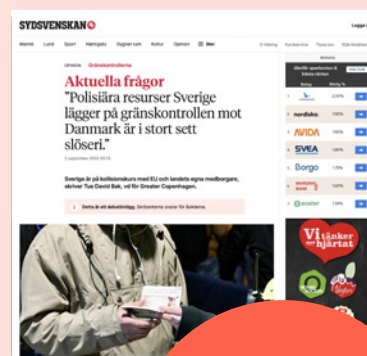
SYDSVENSKAN

Logga

Malmö Lund Sport Nöjesguide Dygnet runt Kultur Opinion ☰ Mer

E-tidning Kundservice Tipsa oss Nyhetsbrev

OPINION Gränskontrollerna

Aktuella frågor

"Polisiära resurser Sverige lägger på gränskontrollen mot Danmark är i stort sett slöseri."

2 september 2022 05:15

Sverige är på kollisionskurs med EU och landets egna medborgare, skriver Tue David Bak, vd för Greater Copenhagen.

Detta är ett debattinlägg. Skribenterna svarar för åsikterna.

Annons

nordsko

AVIDA

SVEA

Borgo

ecster

Vi tänker med hjärtat